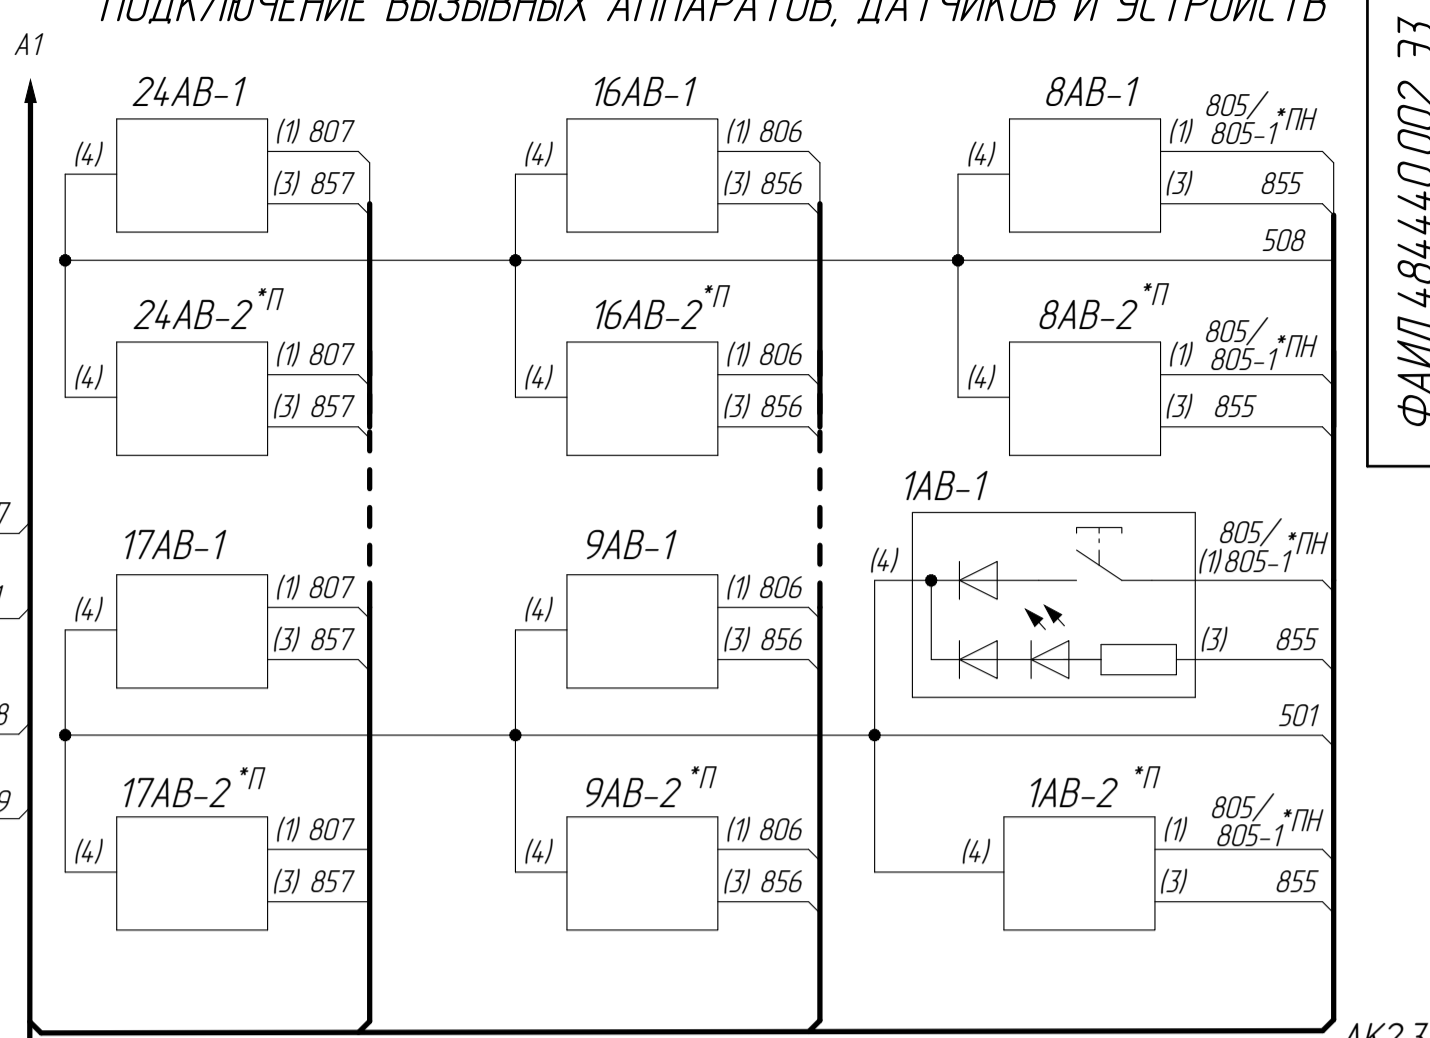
ПОДКЛЮЧЕНИЕ ВЫЗЫВНЫХ АППАРАТОВ, ДАТЧИКОВ И УСТРОЙСТВ

A1

24АВ-1
(4)
(1) 807
(3) 857

16АВ-1
(4)
(1) 806
(3) 856

8АВ-1
(4)
(1) $\frac{805}{805-1}$ *ПН
(3) 855

508

24АВ-2 *П
(4)
(1) 807
(3) 857

16АВ-2 *П
(4)
(1) 806
(3) 856

8АВ-2 *П
(4)
(1) $\frac{805}{805-1}$ *ПН
(3) 855

1АВ-1
(4)
(1) $\frac{805}{805-1}$ *ПН
(3) 855

7
17АВ-1
(4)
(1) 807
(3) 857

1
9АВ-1
(4)
(1) 806
(3) 856

501

8
9
17АВ-2 *П
(4)
(1) 807
(3) 857

9АВ-2 *П
(4)
(1) 806
(3) 856

1АВ-2 *П
(4)
(1) $\frac{805}{805-1}$ *ПН
(3) 855

ФАИП 484440 002 ЭЗ

АК2.3